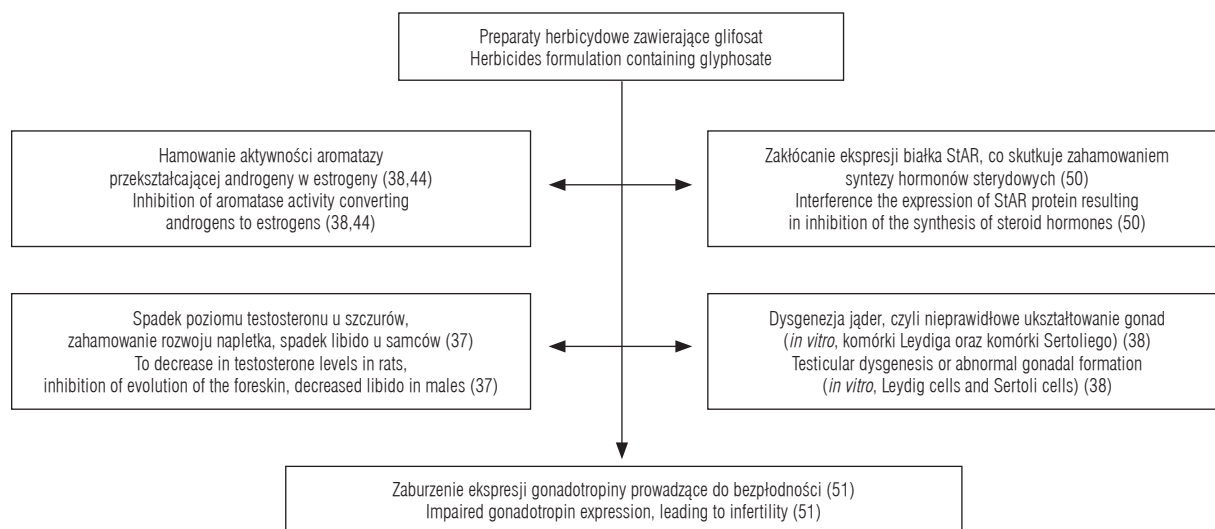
Preparaty herbicydowe zawierające glifosat
Herbicides formulation containing glyphosate

Hamowanie aktywności aromatazy przekształcającej androgeny w estrogeny (38,44)
Inhibition of aromatase activity converting androgens to estrogens (38,44)

Zakłócanie ekspresji białka StAR, co skutkuje zahamowaniem syntezy hormonów sterydowych (50)
Interference the expression of StAR protein resulting in inhibition of the synthesis of steroid hormones (50)

Spadek poziomu testosteronu u szczurów, zahamowanie rozwoju napletka, spadek libido u samców (37)
To decrease in testosterone levels in rats, inhibition of evolution of the foreskin, decreased libido in males (37)

Dysgenezja jąder, czyli nieprawidłowe ukształtowanie gonad (*in vitro*, komórki Leydiga oraz komórki Sertoliego) (38)
Testicular dysgenesis or abnormal gonadal formation (*in vitro*, Leydig cells and Sertoli cells) (38)

Zaburzenie ekspresji gonadotropiny prowadzące do bezpłodności (51)
Impaired gonadotropin expression, leading to infertility (51)